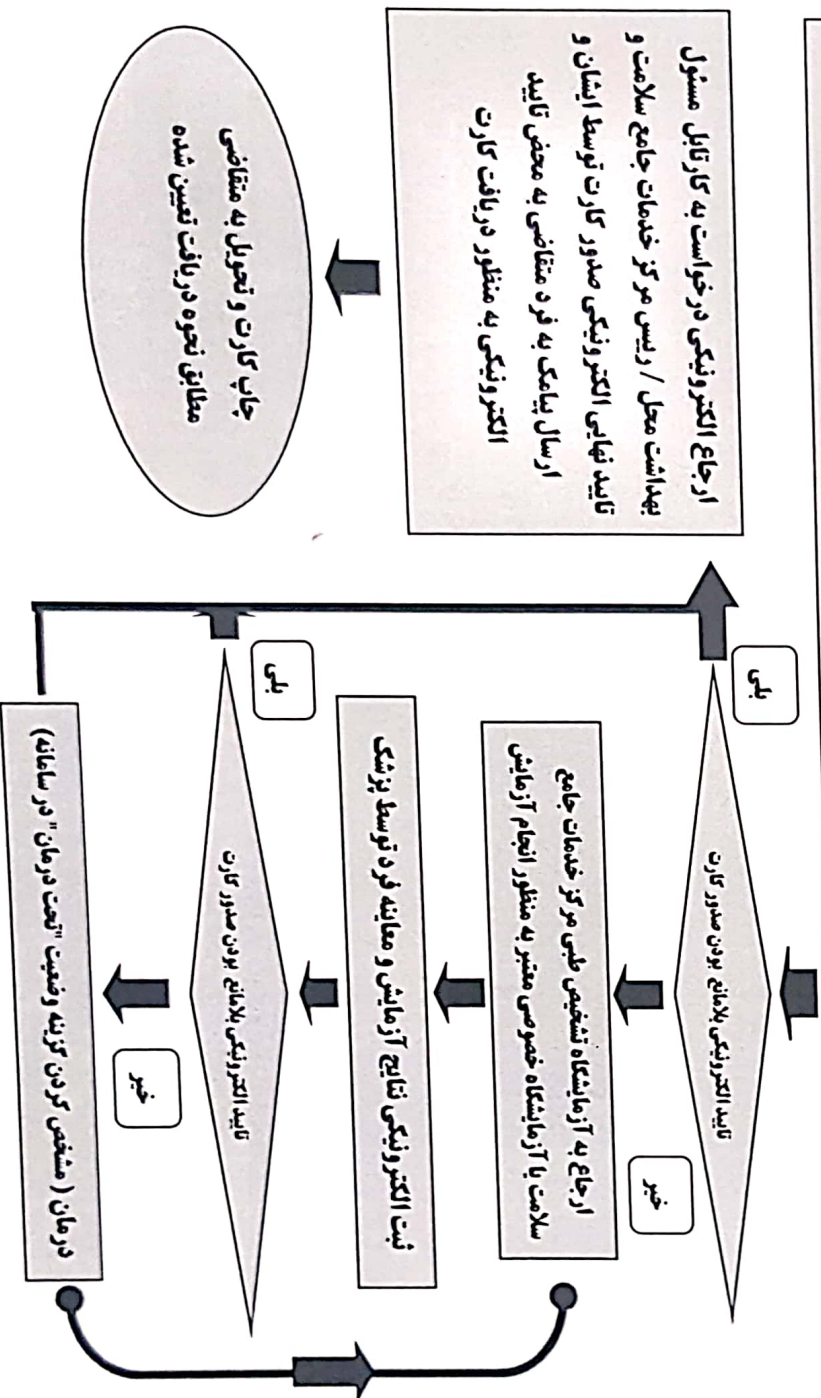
ارجاع الکترونیکی درخواست به کارتابل مسئول بهداشت محل / رئیس مرکز خدمات جامع سلامت و تایید نهایی الکترونیکی صدور کارت توسط ایشان و ارسال پیامک به فرد متقاضی به محض تایید الکترونیکی به منظور دریافت کارت

چاپ کارت و تحویل به متقاضی مطابق نحوه دریافت تعیین شده

تایید الکترونیکی بلامانع بودن صدور کارت

بلی

خیر

ارجاع به آزمایشگاه تشخیص طبی مرکز خدمات جامع سلامت یا آزمایشگاه خصوصی معتبر به منظور انجام آزمایش

ثبت الکترونیکی نتایج آزمایش و معاینه فرد توسط پزشک

تایید الکترونیکی بلامانع بودن صدور کارت

بلی

خیر

درمان (مشخص کردن گزینه وضعیت "تحت درمان" در سامانه)